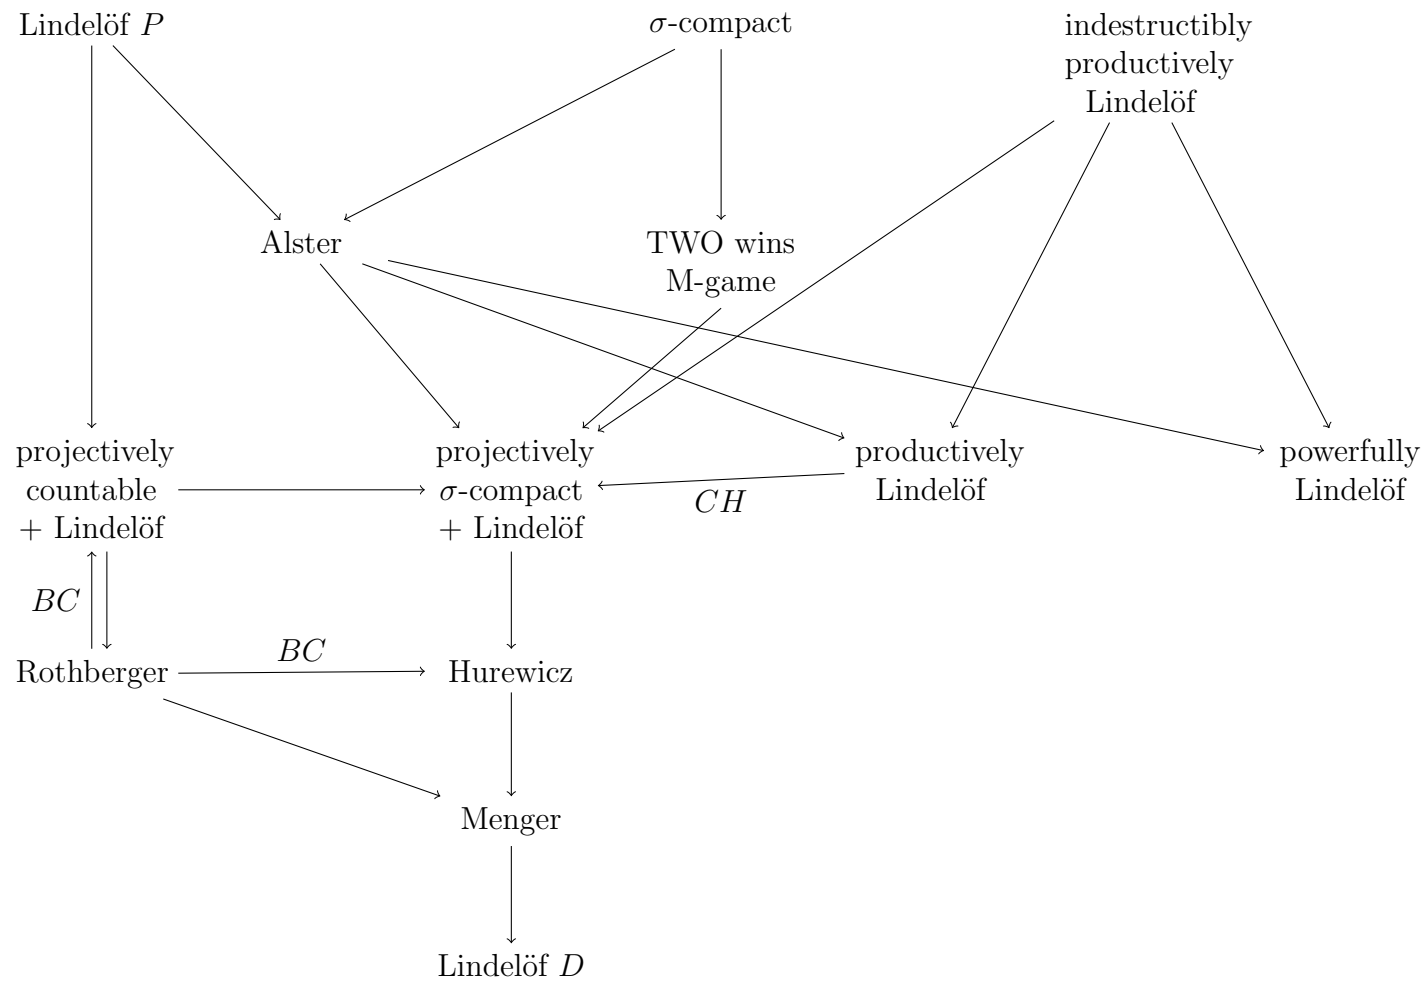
Lindelöf $P$

$\sigma$-compact

indestructibly productively Lindelöf

Alster

TWO wins M-game

projectively countable + Lindelöf

projectively $\sigma$-compact + Lindelöf

productively Lindelöf

powerfully Lindelöf

$CH$

$BC$

Rothberger

$BC$

Hurewicz

Menger

Lindelöf $D$